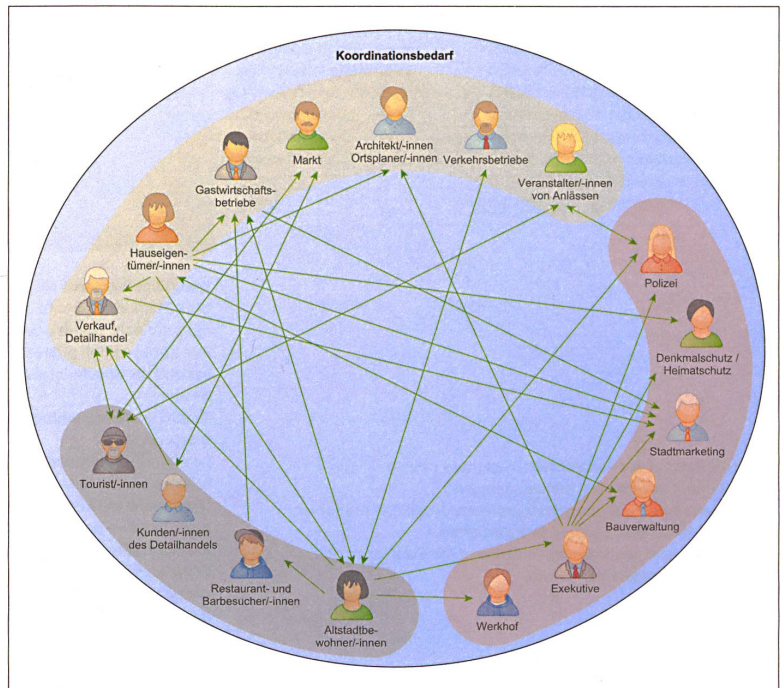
Koordinationsbedarf

Markt

Architekt/-innen Ortsplaner/-innen

Verkehrsbetriebe

Gastwirtschaftsbetriebe

Veranstalter/-innen von Anlässen

Hauseigentümer/-innen

Polizei

Verkauf, Detailhandel

Denkmalschutz / Heimatschutz

Stadtmarketing

Tourist/-innen

Bauverwaltung

Kunden/-innen des Detailhandels

Exekutive

Restaurant- und Barbesucher/-innen

Werkhof

Altstadtbewohner/-innen